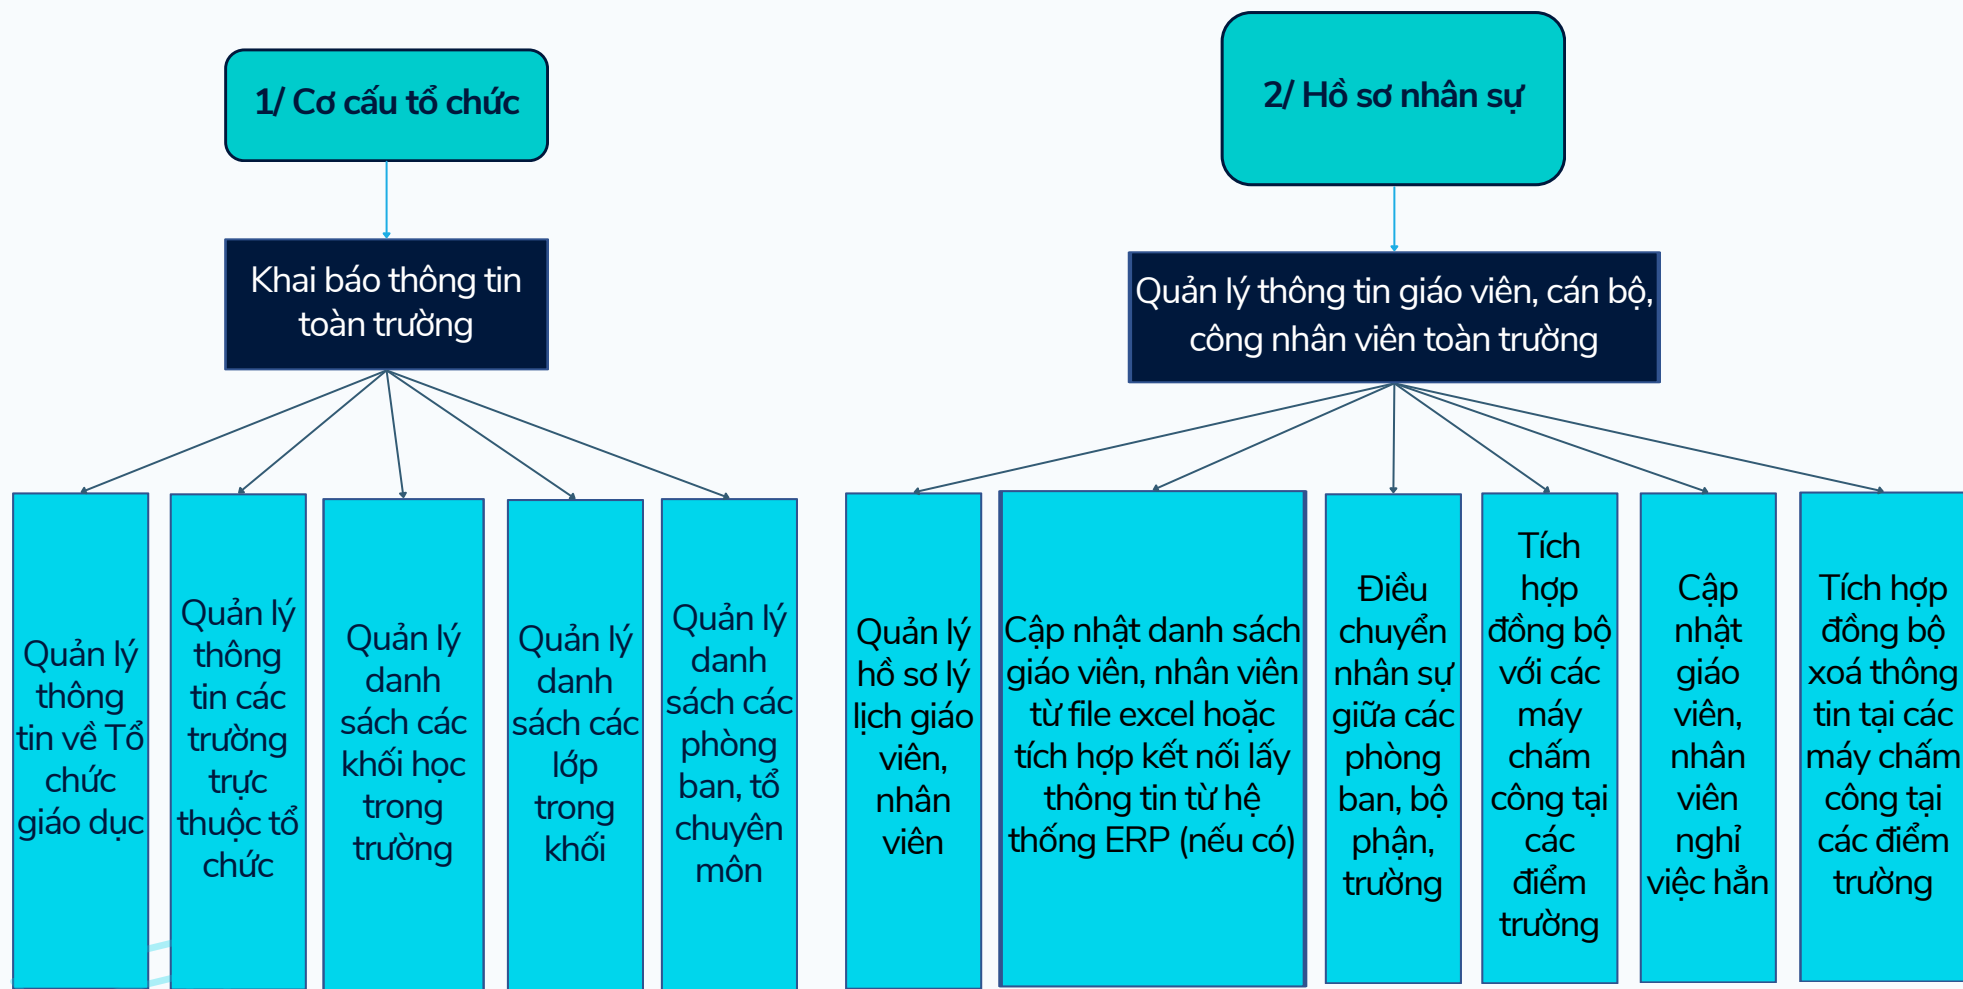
1/ Cơ cấu tổ chức

Khai báo thông tin toàn trường

Quản lý thông tin về Tổ chức giáo dục

Quản lý thông tin các trường trực thuộc tổ chức

Quản lý danh sách các khối học trong trường

Quản lý danh sách các lớp trong khối

Quản lý danh sách các phòng ban, tổ chuyên môn

2/ Hồ sơ nhân sự

Quản lý thông tin giáo viên, cán bộ, công nhân viên toàn trường

Quản lý hồ sơ lý lịch giáo viên, nhân viên

Cập nhật danh sách giáo viên, nhân viên từ file excel hoặc tích hợp kết nối lấy thông tin từ hệ thống ERP (nếu có)

Điều chuyển nhân sự giữa các phòng ban, bộ phận, trường

Tích hợp đồng bộ với các máy chấm công tại các điểm trường

Cập nhật giáo viên, nhân viên nghỉ việc hẳn

Tích hợp đồng bộ xoá thông tin tại các máy chấm công tại các điểm trường